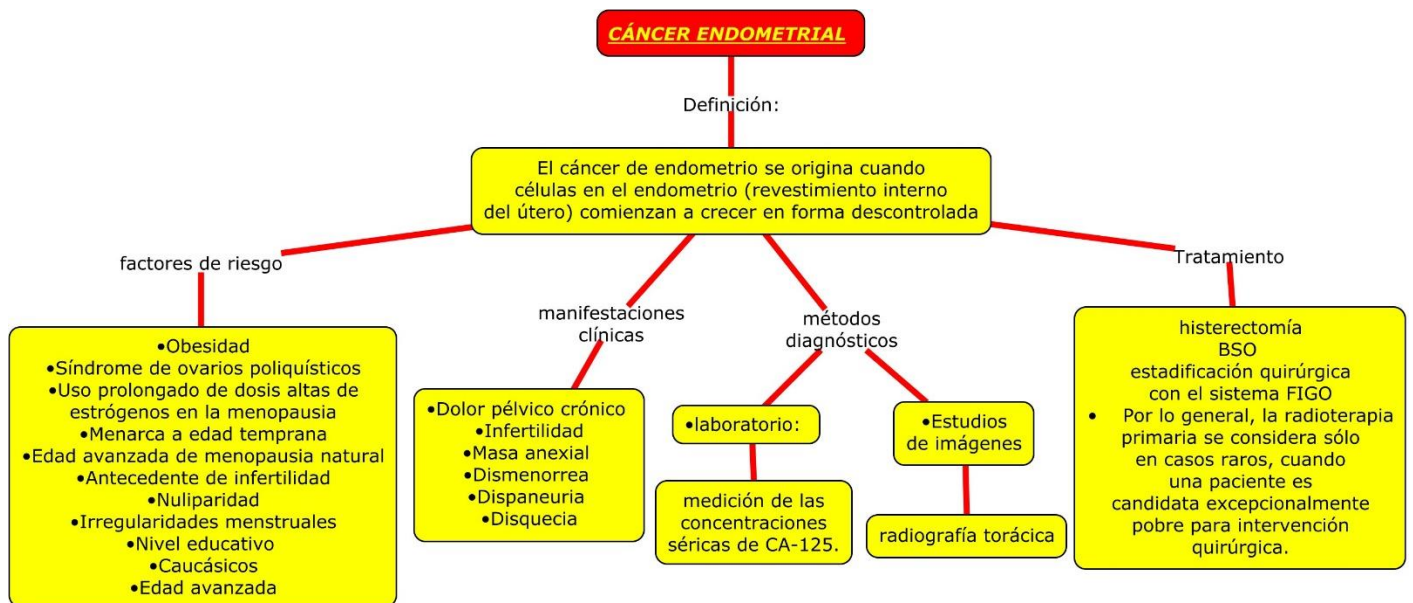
CÁNCER ENDOMETRIAL

Definición:

El cáncer de endometrio se origina cuando células en el endometrio (revestimiento interno del útero) comienzan a crecer en forma descontrolada

factores de riesgo

•Obesidad
•Síndrome de ovarios poliquísticos
•Uso prolongado de dosis altas de estrógenos en la menopausia
•Menarca a edad temprana
•Edad avanzada de menopausia natural
•Antecedente de infertilidad
•Nuliparidad
•Irregularidades menstruales
•Nivel educativo
•Caucásicos
•Edad avanzada

manifestaciones clínicas

•Dolor pélvico crónico
•Infertilidad
•Masa anexial
•Dismenorrea
•Dispaneuria
•Disquecia

métodos diagnósticos

•laboratorio:

medición de las concentraciones séricas de CA-125.

•Estudios de imágenes

radiografía torácica

Tratamiento

histerectomía
BSO
estadificación quirúrgica con el sistema FIGO
• Por lo general, la radioterapia primaria se considera sólo en casos raros, cuando una paciente es candidata excepcionalmente pobre para intervención quirúrgica.